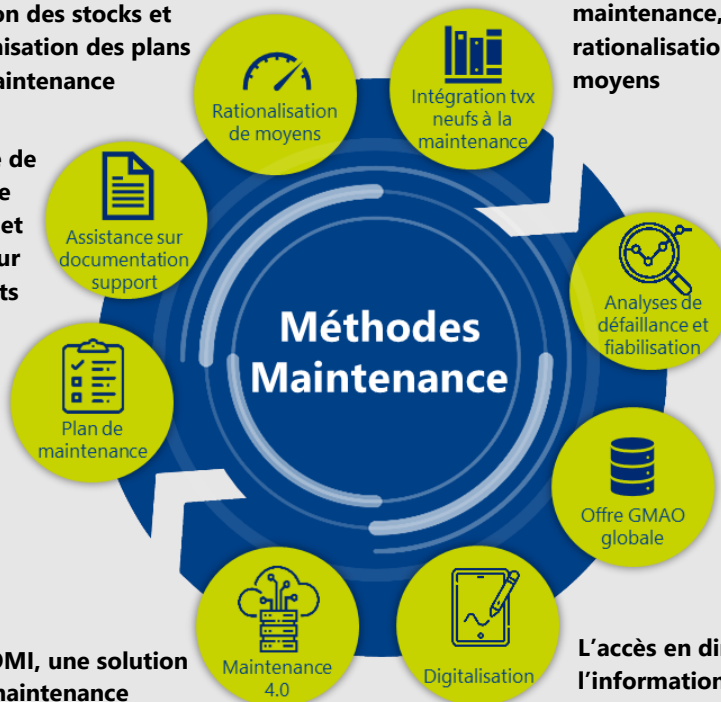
on des stocks et
nisation des plans
aintenance

e de
e
et
ur
ts

maintenance,
rationalisatio
moyens

Rationalisation de moyens

Intégration tvx neufs à la maintenance

Assistance sur documentation support

Analyses de défaillance et fiabilisation

Méthodes Maintenance

Plan de maintenance

Offre GMAO globale

Maintenance 4.0

Digitalisation

OMI, une solution
maintenance

L'accès en di
l'information